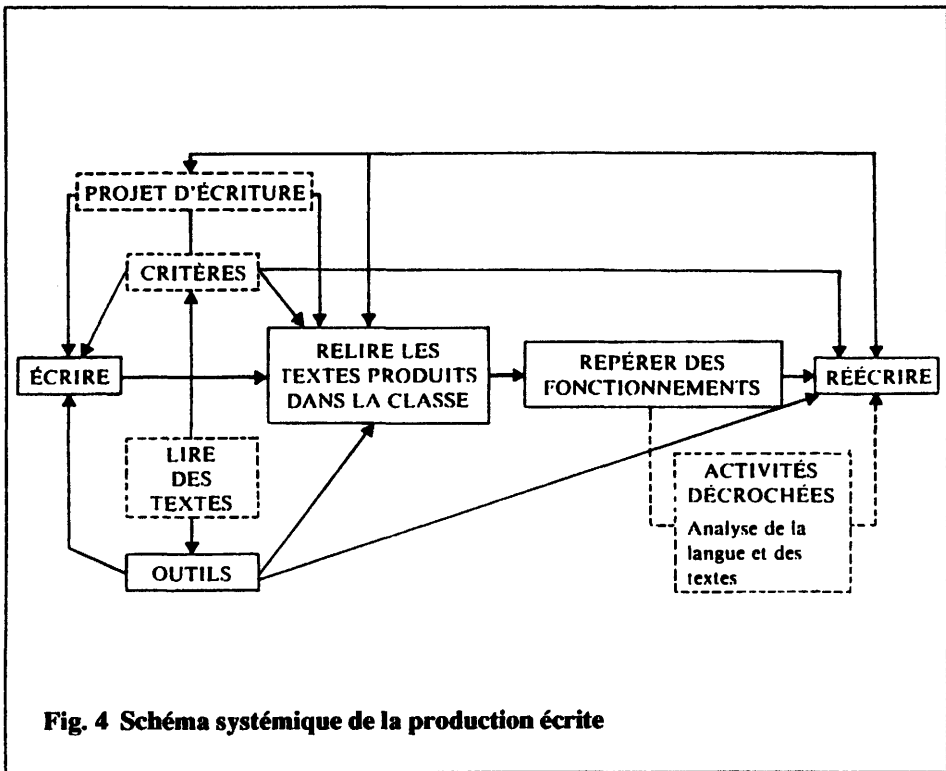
PROJET D'ÉCRITURE

CRITÈRES

ÉCRIRE

RELIRE LES TEXTES PRODUITS DANS LA CLASSE

REPÉRER DES FONCTIONNEMENTS

RÉÉCRIRE

LIRE DES TEXTES

ACTIVITÉS DÉCROCHÉES

Analyse de la langue et des textes

OUTILS

Fig. 4 Schéma systémique de la production écrite